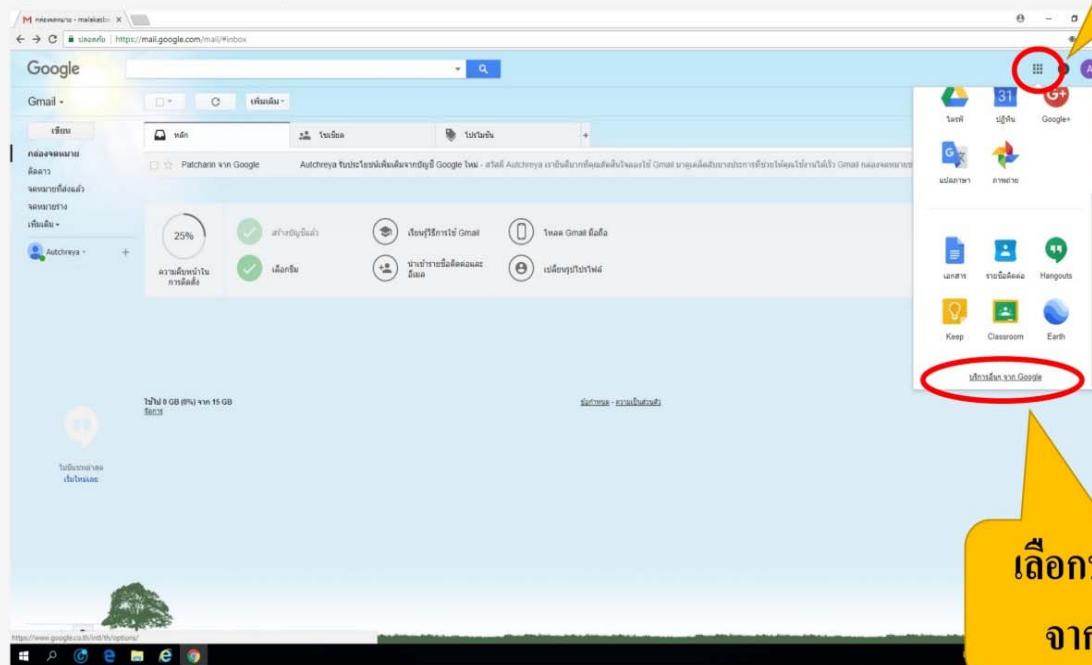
กล่องจดหมาย - mailaksi ×

ปลอดภัย | https://mail.google.com/mail/#inbox

Google

Gmail ▾

เพิ่มเติม ▾

เขียน

กล่องจดหมาย

ติดดาว

จดหมายที่ส่งแล้ว

จดหมายร่าง

เพิ่มเติม ▾

Autchreya

หลัก

โซเชียล

โปรโมชัน

Patcharin จาก Google

Autchreya รับประโยชน์เพิ่มเติมจากบัญชี Google ใหม่ - สวัสดี Autchreya เรายินดีมากที่คุณตัดสินใจลองใช้ Gmail มาดูเคล็ดลับบางประการที่ช่วยให้คุณใช้งานได้เร็ว Gmail กล่องจดหมาย

25%

ความคืบหน้าในการติดตั้ง

สร้างบัญชีแล้ว

เลือกธีม

เรียนรู้วิธีการใช้ Gmail

นำเข้ารายชื่อติดต่อและอีเมล

โหลด Gmail มือถือ

เปลี่ยนรูปโปรไฟล์

ใช้ไป 0 GB (0%) จาก 15 GB
จัดการ

ข้อกำหนด - ความเป็นส่วนตัว

ไม่มีแชทล่าสุด
เริ่มใหม่เลย

ไดรฟ์

31
ปฏิทิน

Google+

แปลภาษา

ภาพถ่าย

เอกสาร

รายชื่อติดต่อ

Hangouts

Keep

Classroom

Earth

บริการอื่นๆ จาก Google

https://www.google.co.th/intl/th/options/

เลือก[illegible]

จาก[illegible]